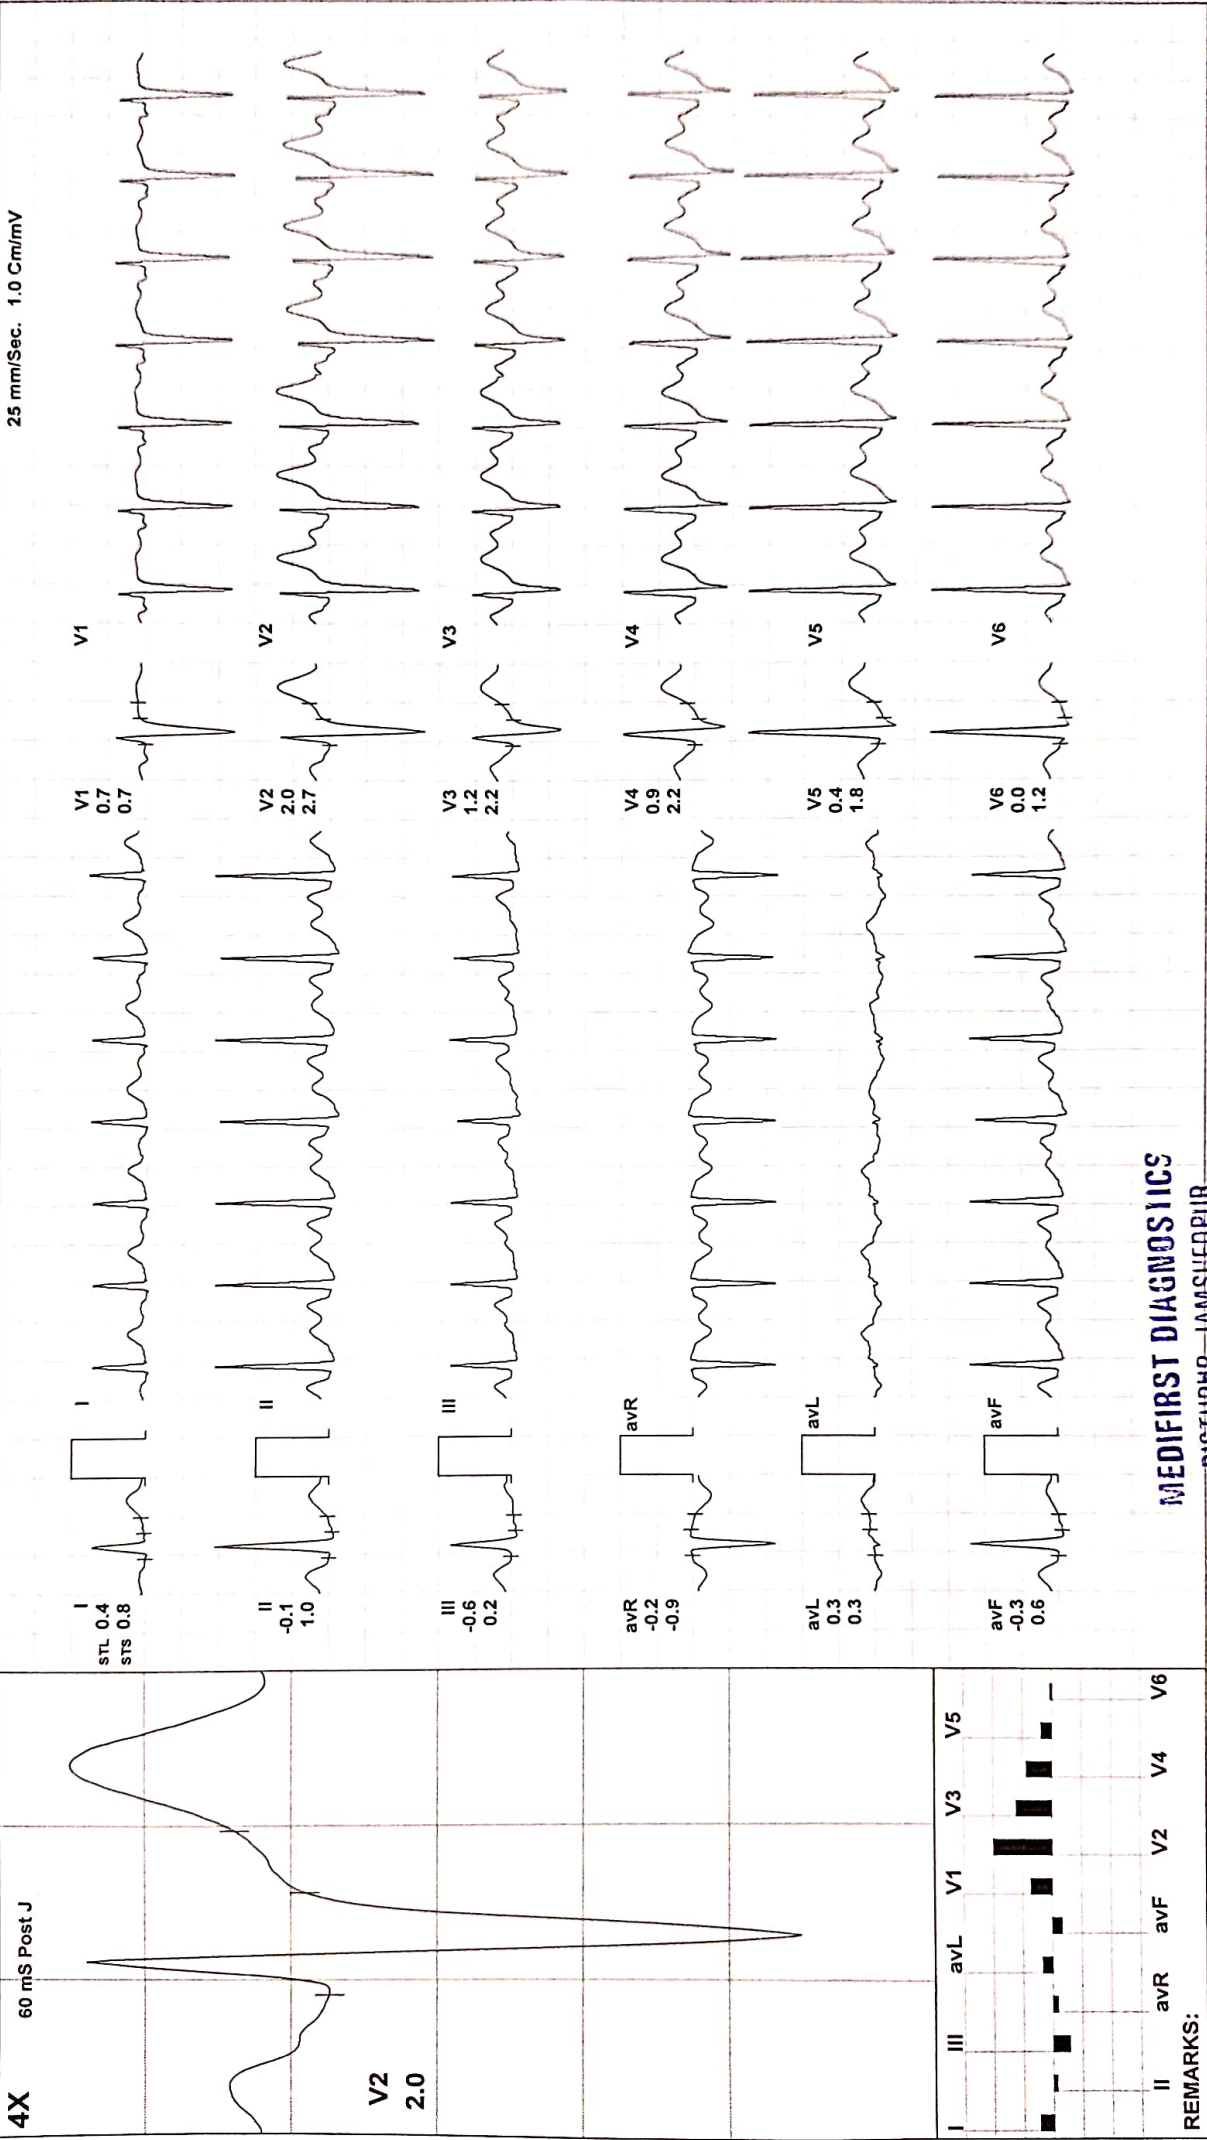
25 mm/Sec. 1.0 Cm/mV

4X

60 mS Post J

V2
2.0

I III avL V1 V3 V5

II avR avF V2 V4 V6

REMARKS:

I
STL 0.4
STS 0.8

I

II
-0.1
1.0

II

III
-0.6
0.2

III

avR
-0.2
-0.9

avR

avL
0.3
0.3

avL

avF
-0.3
0.6

avF

V1
0.7
0.7

V1

V2
2.0
2.7

V2

V3
1.2
2.2

V3

V4
0.9
2.2

V4

V5
0.4
1.8

V5

V6
0.0
1.2

V6

MEDIFIRST DIAGNOSTICS
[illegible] JAMSHEDPUR